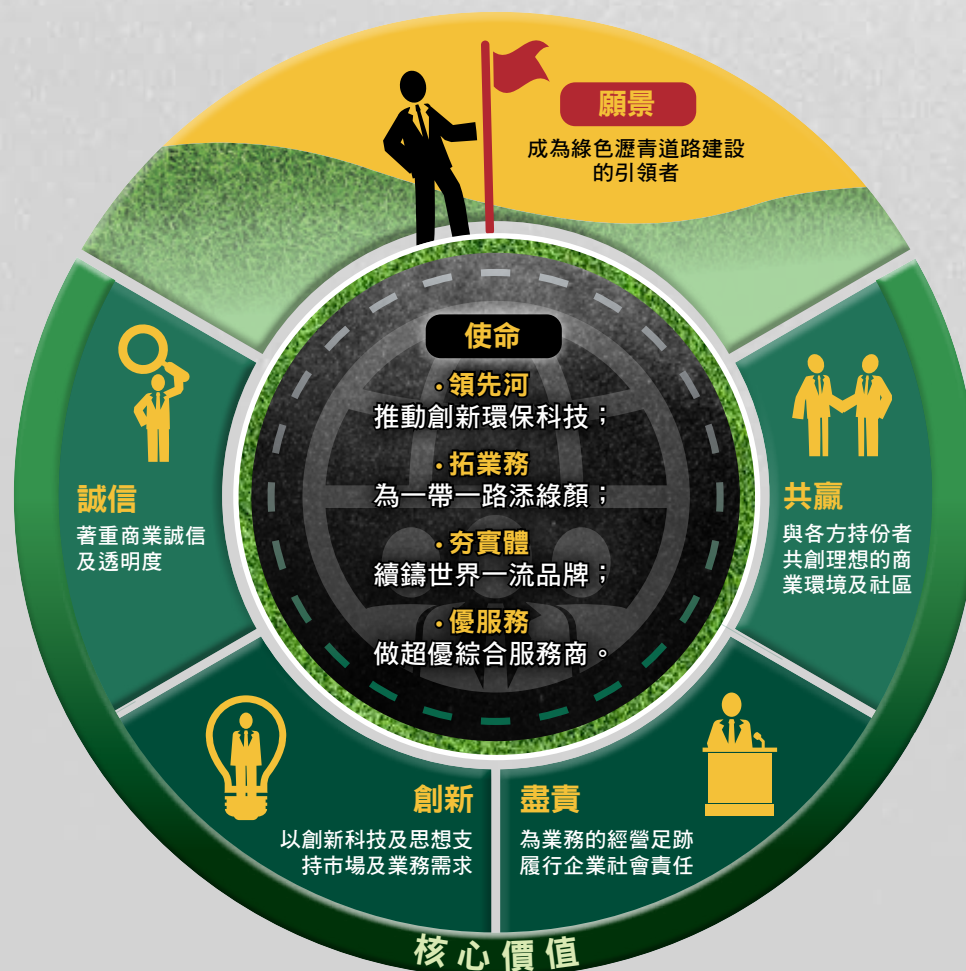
願景

成為綠色瀝青道路建設的引領者

使命

・領先河
推動創新環保科技；

・拓業務
為一帶一路添綠顏；

・夯實體
續鑄世界一流品牌；

・優服務
做超優綜合服務商。

誠信

著重商業誠信及透明度

共贏

與各方持份者共創理想的商業環境及社區

創新

以創新科技及思想支持市場及業務需求

盡責

為業務的經營足跡履行企業社會責任

核心價值